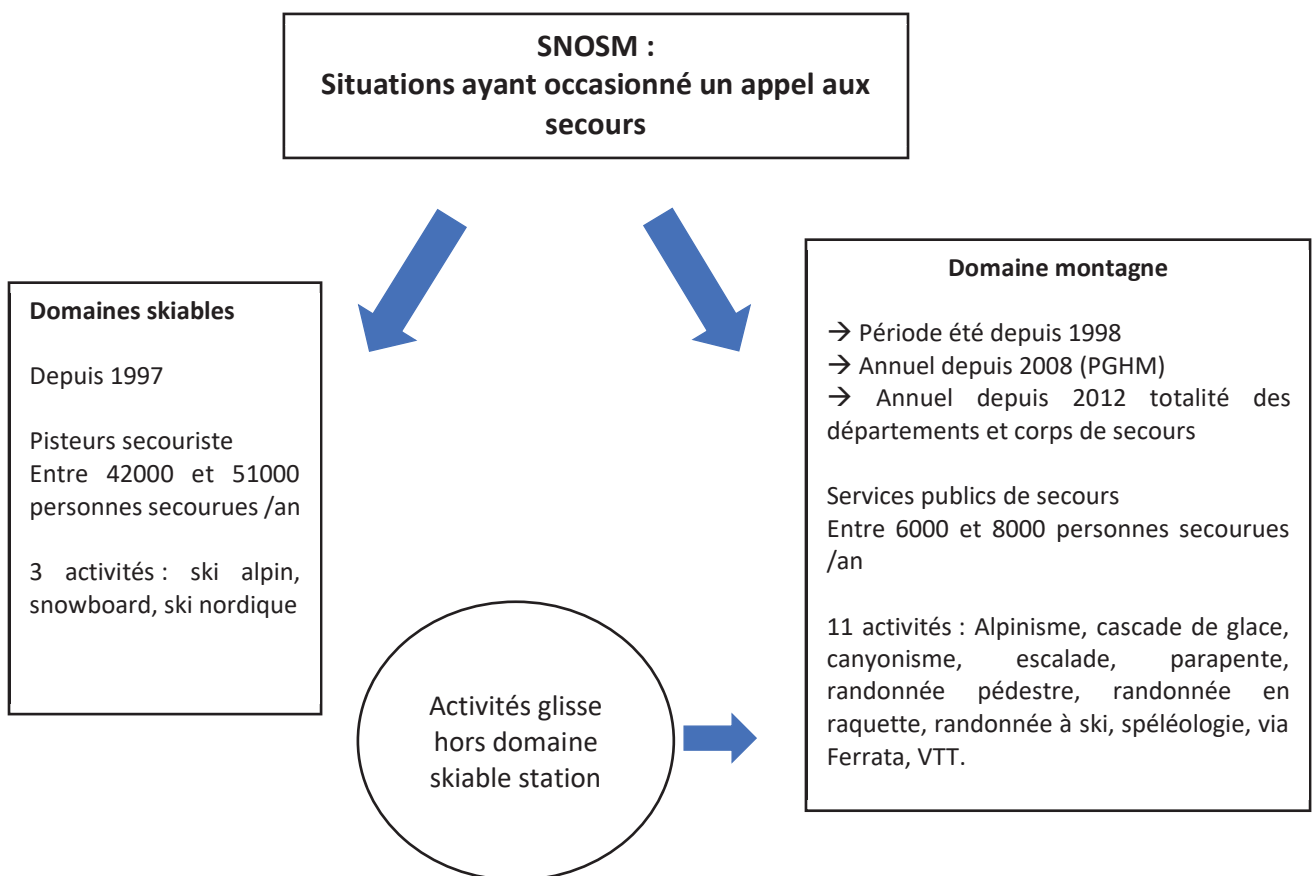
SNOSM :
Situations ayant occasionné un appel aux secours

Domaines skiables

Depuis 1997

Pisteurs secouriste
Entre 42000 et 51000 personnes secourues /an

3 activités : ski alpin, snowboard, ski nordique

Activités glisse hors domaine skiable station

Domaine montagne

→ Période été depuis 1998
→ Annuel depuis 2008 (PGHM)
→ Annuel depuis 2012 totalité des départements et corps de secours

Services publics de secours
Entre 6000 et 8000 personnes secourues /an

11 activités : Alpinisme, cascade de glace, canyonisme, escalade, parapente, randonnée pédestre, randonnée en raquette, randonnée à ski, spéléologie, via Ferrata, VTT.